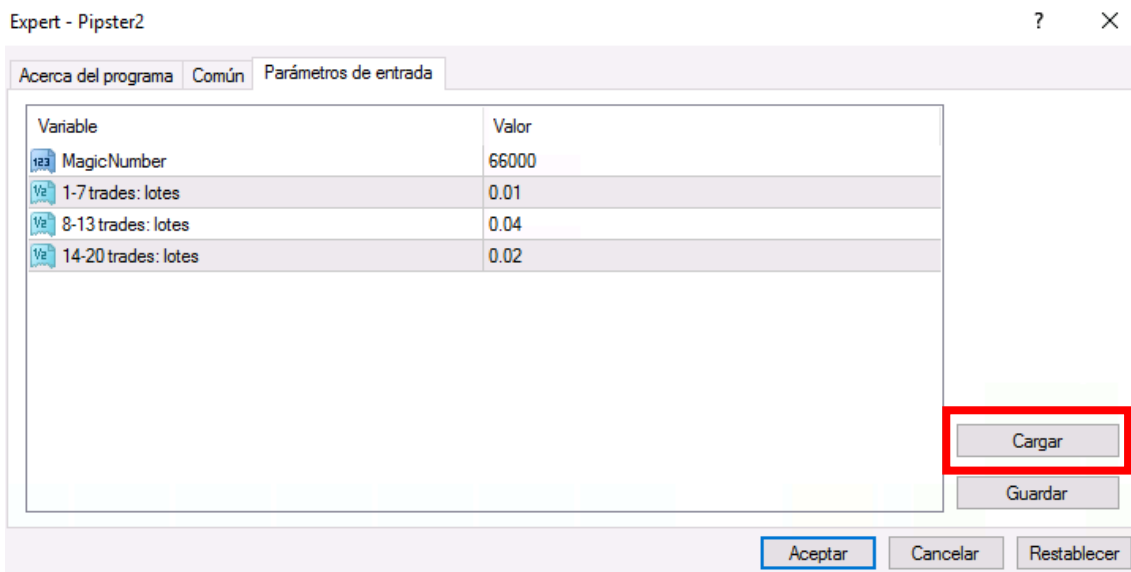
Expert - Pipster2

?

Acerca del programa | Común | Parámetros de entrada

| Variable | Valor |
|---|---|
| 123 MagicNumber | 66000 |
| V2 1-7 trades: lotes | 0.01 |
| V2 8-13 trades: lotes | 0.04 |
| V2 14-20 trades: lotes | 0.02 |

Cargar

Guardar

Aceptar Cancelar Restablecer